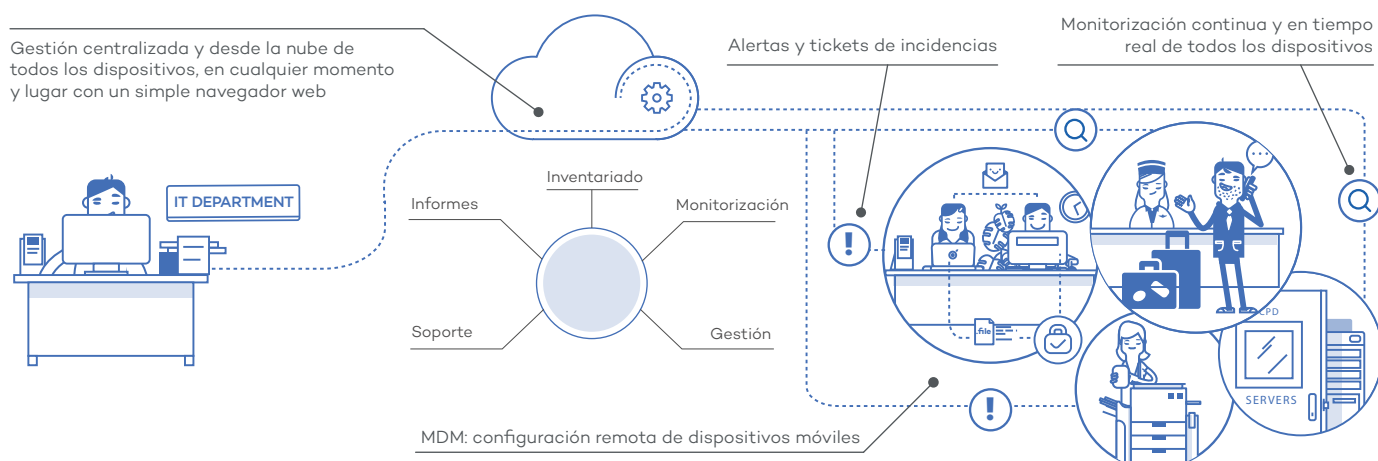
Gestión centralizada y desde la nube de todos los dispositivos, en cualquier momento y lugar con un simple navegador web

Alertas y tickets de incidencias

Monitorización continua y en tiempo real de todos los dispositivos

IT DEPARTMENT

Inventariado

Informes

Monitorización

Soporte

Gestión

.file

CPD

SERVERS

MDM: configuración remota de dispositivos móviles